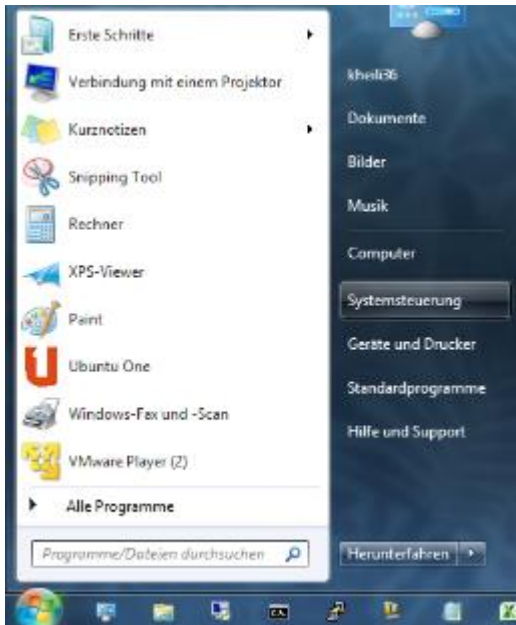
Erste Schritte
Verbindung mit einem Projektor
Kurznotizen
Snipping Tool
Rechner
XPS-Viewer
Paint
Ubuntu One
Windows-Fax und -Scan
VMware Player (2)
Alle Programme
Programme/Dateien durchsuchen

kheli36
Dokumente
Bilder
Musik
Computer
Systemsteuerung
Geräte und Drucker
Standardprogramme
Hilfe und Support
Herunterfahren